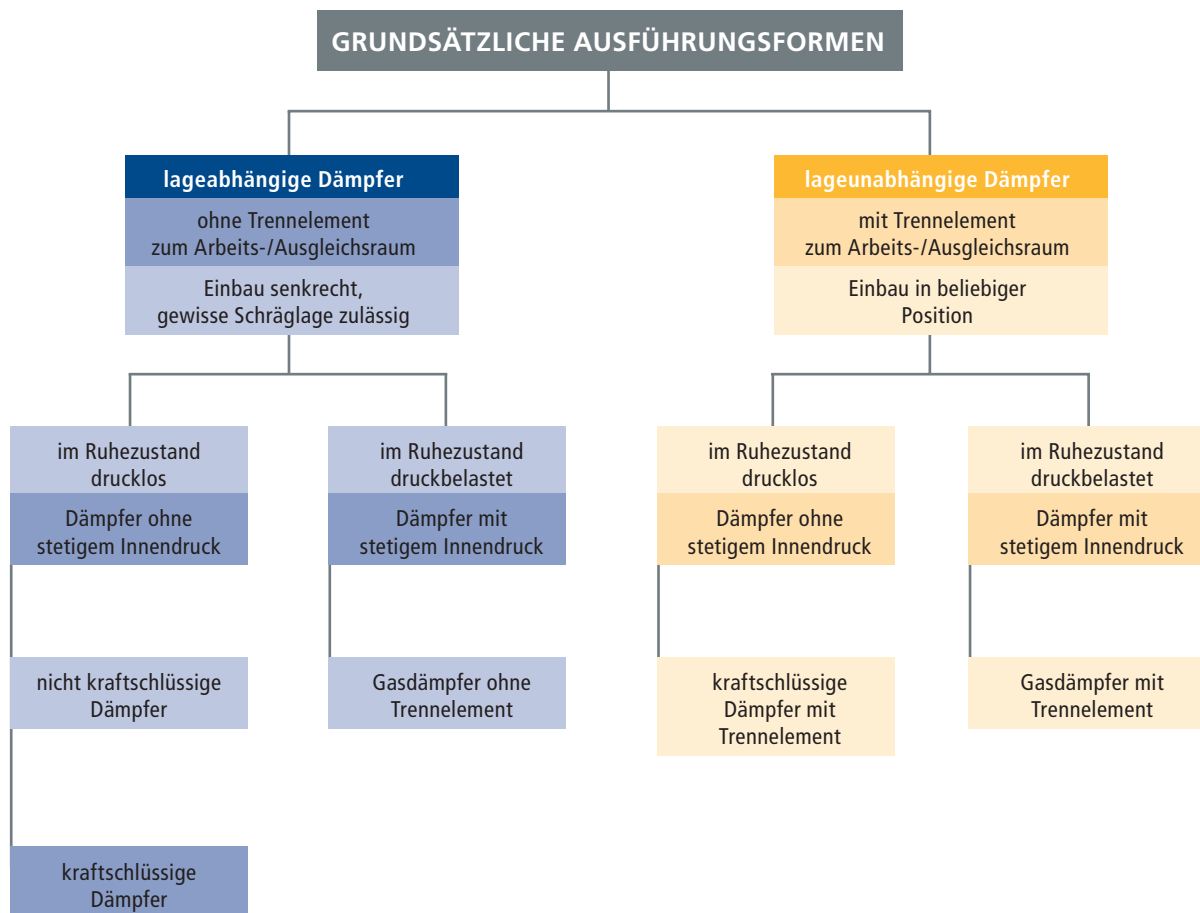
GRUNDSÄTZLICHE AUSFÜHRUNGSFORMEN

lageabhängige Dämpfer

ohne Trennelement zum Arbeits-/Ausgleichsraum

Einbau senkrecht, gewisse Schräglage zulässig

lageunabhängige Dämpfer

mit Trennelement zum Arbeits-/Ausgleichsraum

Einbau in beliebiger Position

im Ruhezustand drucklos

Dämpfer ohne stetigem Innendruck

nicht kraftschlüssige Dämpfer

kraftschlüssige Dämpfer

im Ruhezustand druckbelastet

Dämpfer mit stetigem Innendruck

Gasdämpfer ohne Trennelement

im Ruhezustand drucklos

Dämpfer ohne stetigem Innendruck

kraftschlüssige Dämpfer mit Trennelement

im Ruhezustand druckbelastet

Dämpfer mit stetigem Innendruck

Gasdämpfer mit Trennelement